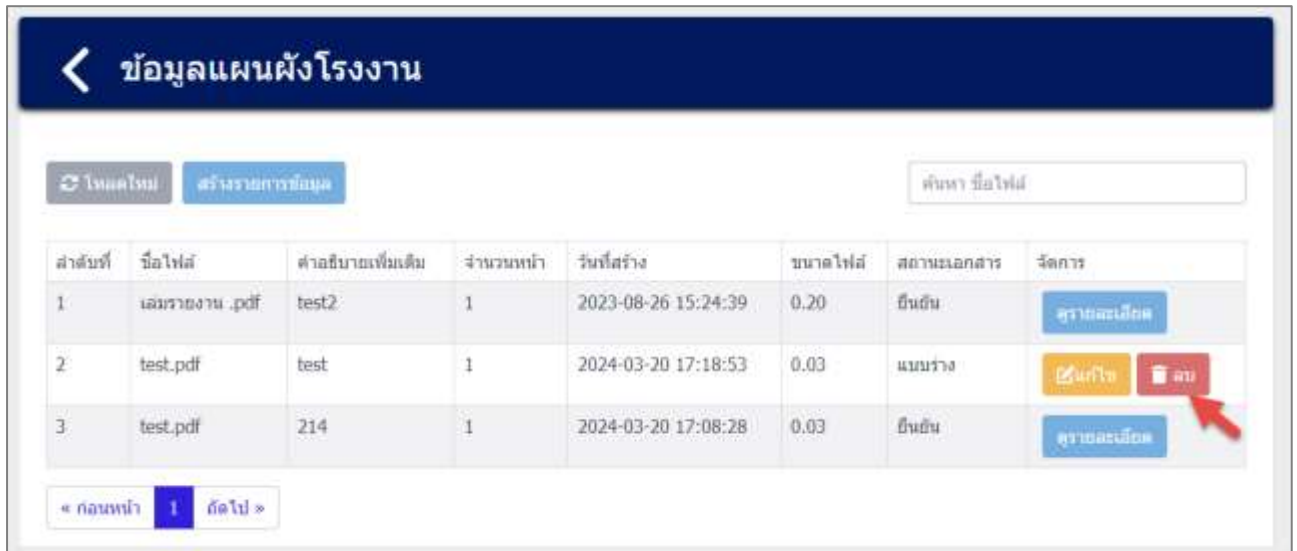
ข้อมูลแผนผังโรงงาน

โหลดใหม่ สร้างรายการข้อมูล

ค้นหา ชื่อไฟล์

| ลำดับที่ | ชื่อไฟล์ | คำอธิบายเพิ่มเติม | จำนวนหน้า | วันที่สร้าง | ขนาดไฟล์ | สถานะเอกสาร | จัดการ |
|---|---|---|---|---|---|---|---|
| 1 | เล่มรายงาน .pdf | test2 | 1 | 2023-08-26 15:24:39 | 0.20 | ยืนยัน | ดูรายละเอียด |
| 2 | test.pdf | test | 1 | 2024-03-20 17:18:53 | 0.03 | แบบร่าง | แก้ไข ลบ |
| 3 | test.pdf | 214 | 1 | 2024-03-20 17:08:28 | 0.03 | ยืนยัน | ดูรายละเอียด |

« ก่อนหน้า 1 ถัดไป »